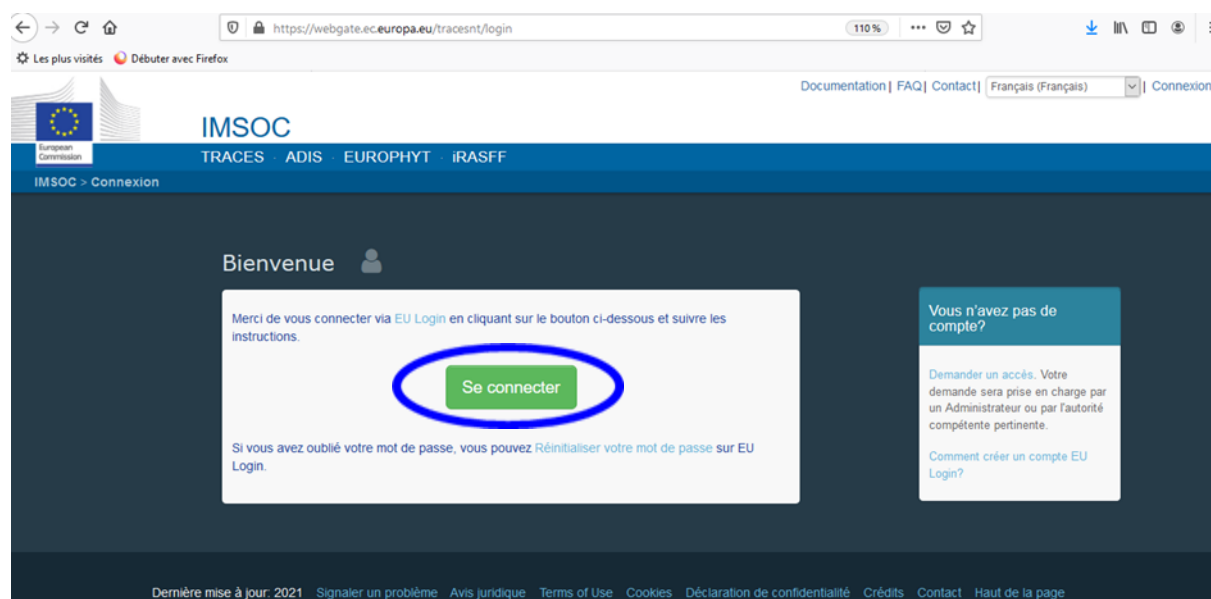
https://webgate.ec.europa.eu/tracesnt/login

110 %

Les plus visités Débuter avec Firefox

Documentation | FAQ | Contact | Français (Français) | Connexion

European Commission

IMSOC

TRACES · ADIS · EUROPHYT · iRASFF

IMSOC > Connexion

Bienvenue

Merci de vous connecter via EU Login en cliquant sur le bouton ci-dessous et suivre les instructions.

Se connecter

Si vous avez oublié votre mot de passe, vous pouvez Réinitialiser votre mot de passe sur EU Login.

Vous n'avez pas de compte?

Demander un accès. Votre demande sera prise en charge par un Administrateur ou par l'autorité compétente pertinente.

Comment créer un compte EU Login?

Dernière mise à jour: 2021 Signaler un problème Avis juridique Terms of Use Cookies Déclaration de confidentialité Crédits Contact Haut de la page